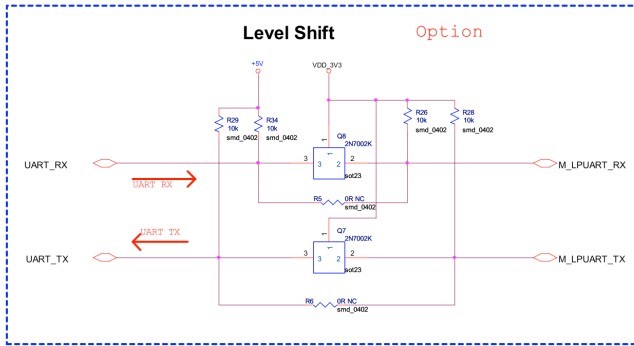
Level Shift

Option

+5V

VDD_3V3

R29
10k

R34
10k
smd_0402

R26
10k
smd_0402

R28
10k
smd_0402

Q6
2N7002K

1

3

2

sot23

UART_RX

M_LPUART_RX

UART RX

R5
0R NC
smd_0402

Q7
2N7002K

1

3

2

sot23

UART TX

UART_TX

M_LPUART_TX

R6
0R NC
smd_0402